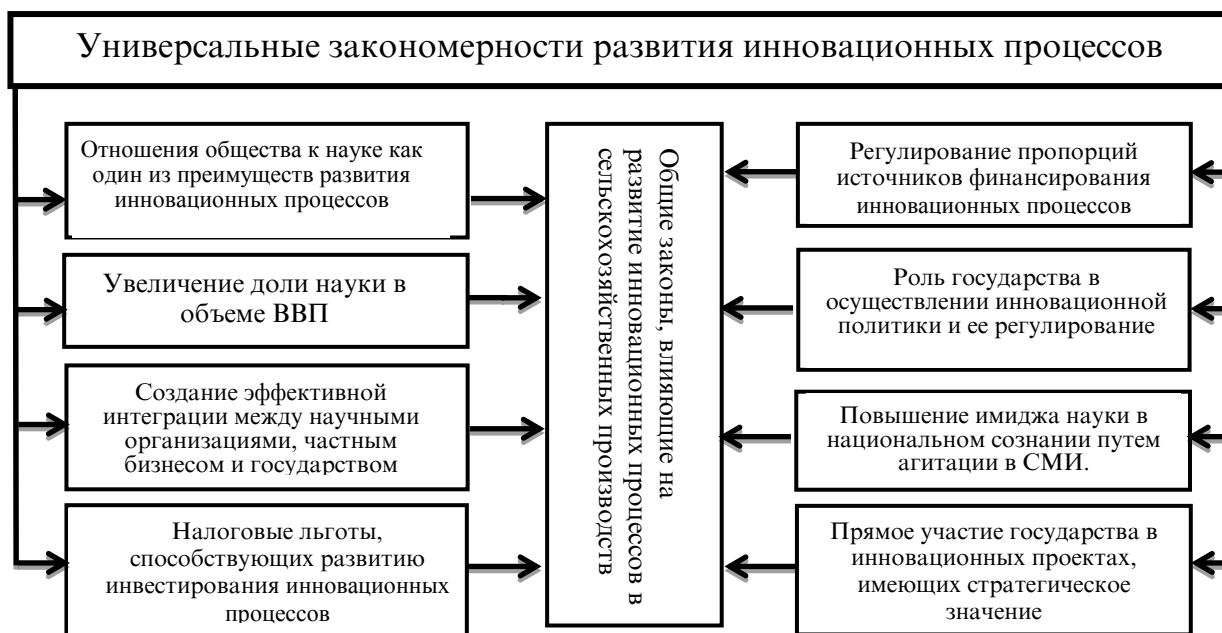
Универсальные закономерности развития инновационных процессов

Отношения общества к науке как один из преимуществ развития инновационных процессов

Увеличение доли науки в объеме ВВП

Создание эффективной интеграции между научными организациями, частным бизнесом и государством

Налоговые льготы, способствующих развитию инвестирования инновационных процессов

Общие законы, влияющие на развитие инновационных процессов в сельскохозяйственных производств

Регулирование пропорций источников финансирования инновационных процессов

Роль государства в осуществлении инновационной политики и ее регулирование

Повышение имиджа науки в национальном сознании путем агитации в СМИ.

Прямое участие государства в инновационных проектах, имеющих стратегическое значение